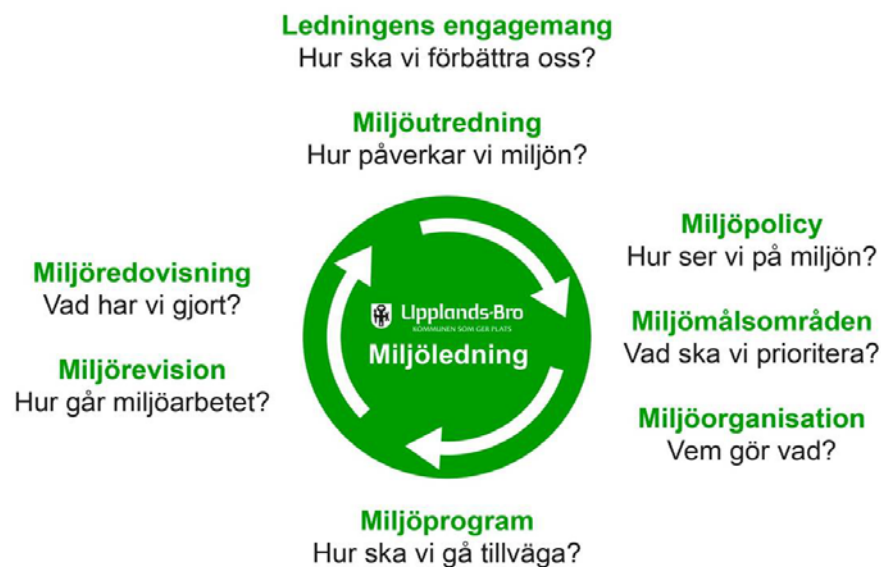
Ledningens engagemang
Hur ska vi förbättra oss?

Miljöutredning
Hur påverkar vi miljön?

Miljöpolicy
Hur ser vi på miljön?

Miljömålsområden
Vad ska vi prioritera?

Miljöorganisation
Vem gör vad?

Miljöprogram
Hur ska vi gå tillväga?

Miljörevision
Hur går miljöarbetet?

Miljöredovisning
Vad har vi gjort?

Upplands-Bro
KOMMUNEN SOM GER PLATS
Miljöledning